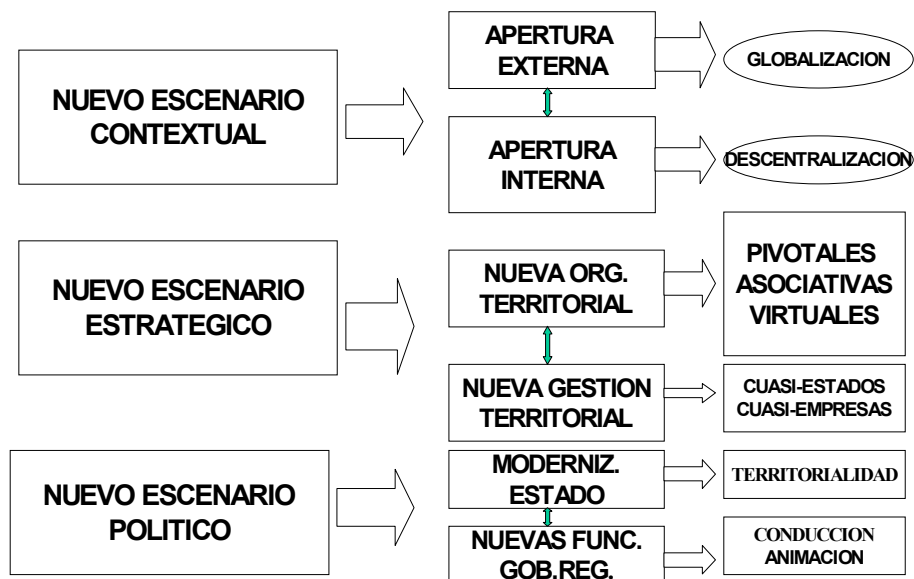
NUEVO ESCENARIO CONTEXTUAL

APERTURA EXTERNA

GLOBALIZACION

APERTURA INTERNA

DESCENTRALIZACION

NUEVO ESCENARIO ESTRATEGICO

NUEVA ORG. TERRITORIAL

PIVOTALES ASOCIATIVAS VIRTUALES

NUEVA GESTION TERRITORIAL

CUASI-ESTADOS CUASI-EMPRESAS

NUEVO ESCENARIO POLITICO

MODERNIZ. ESTADO

TERRITORIALIDAD

NUEVAS FUNC. GOB.REG.

CONDUCCION ANIMACION